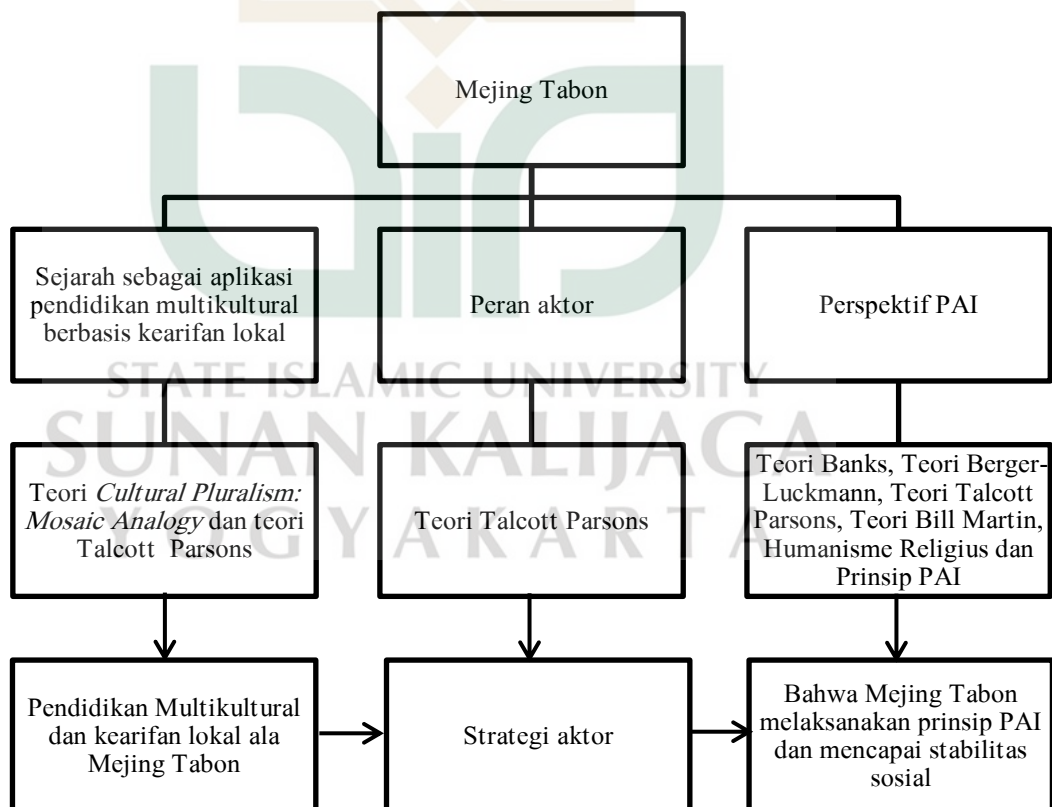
Mejing Tabon

Sejarah sebagai aplikasi pendidikan multikultural berbasis kearifan lokal

Peran aktor

Perspektif PAI

STATE ISLAMIC UNIVERSITY
SUNAN KALIJAGA
YOGYAKARTA

Teori *Cultural Pluralism: Mosaic Analogy* dan teori Talcott Parsons

Teori Talcott Parsons

Teori Banks, Teori Berger-Luckmann, Teori Talcott Parsons, Teori Bill Martin, Humanisme Religius dan Prinsip PAI

Pendidikan Multikultural dan kearifan lokal ala Mejing Tabon

Strategi aktor

Bahwa Mejing Tabon melaksanakan prinsip PAI dan mencapai stabilitas sosial